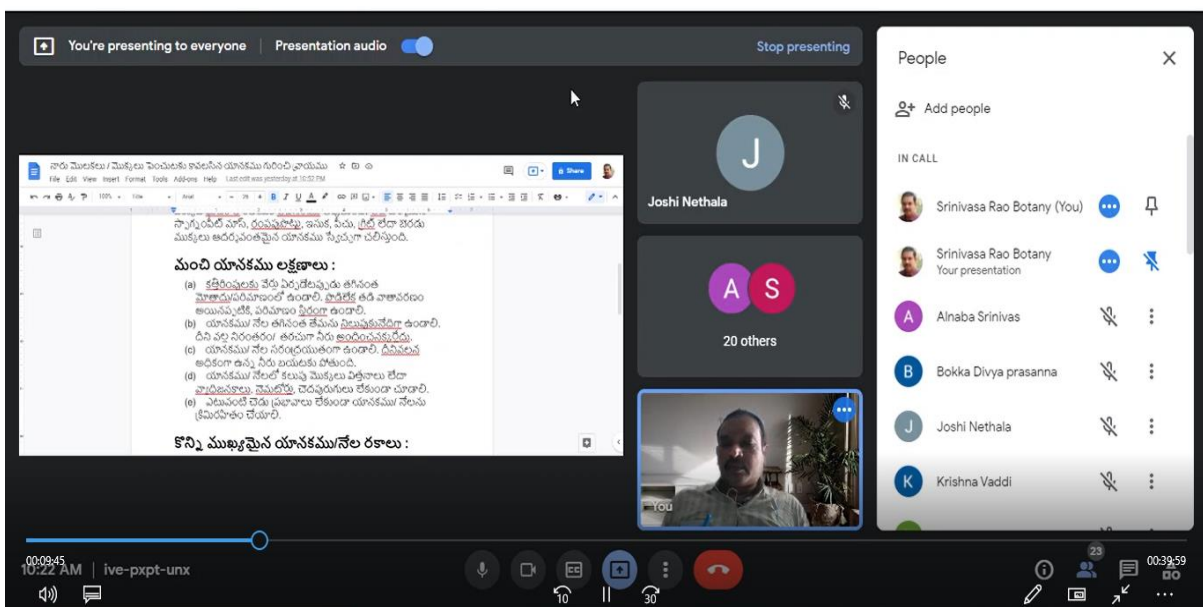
You're presenting to everyone | Presentation audio

Stop presenting

నారు మొలకలు / మొక్కలు పెంచుటకు కావలసిన యానకము గురించి వ్రాయుము

File Edit View Insert Format Tools Add-ons Help Last edit was yesterday at 10:52 PM

Share

100% Title Arial 26

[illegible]
స్ఫాగ్నంపీట్ మాస్, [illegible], ఇసుక, మట్టి, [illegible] లేదా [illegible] మొక్కలు ఆరోగ్యవంతమైన యానకము స్వేచ్ఛగా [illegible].

మంచి యానకము లక్షణాలు :

(a) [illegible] వేరు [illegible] తగినంత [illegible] ఉండాలి. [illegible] తడి వాతావరణం అయినప్పటికీ, పరిమాణం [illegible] ఉండాలి.
(b) యానకము/ నేల తగినంత తేమను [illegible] ఉండాలి. దీని వల్ల నిరంతరం/ తరచూ నీరు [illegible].
(c) యానకము/ నేల సరంధ్రయుతంగా ఉండాలి. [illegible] అధికంగా ఉన్న నీరు బయటకు పోతుంది.
(d) యానకము/ నేలలో కలుపు మొక్కలు విత్తనాలు లేదా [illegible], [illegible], చెదపురుగులు లేకుండా చూడాలి.
(e) ఎటువంటి చెడు ప్రభావాలు లేకుండా యానకము/ నేలను క్రిమిరహితం చేయాలి.

కొన్ని ముఖ్యమైన యానకము/నేల రకాలు :

J
Joshi Nethala

A S
20 others

You

People

Add people

IN CALL

Srinivasa Rao Botany (You)

Srinivasa Rao Botany
Your presentation

Alnaba Srinivas

Bokka Divya prasanna

Joshi Nethala

Krishna Vaddi

00:09:45
10:22 AM | ive-pxpt-unx

23

00:39:59

10

30